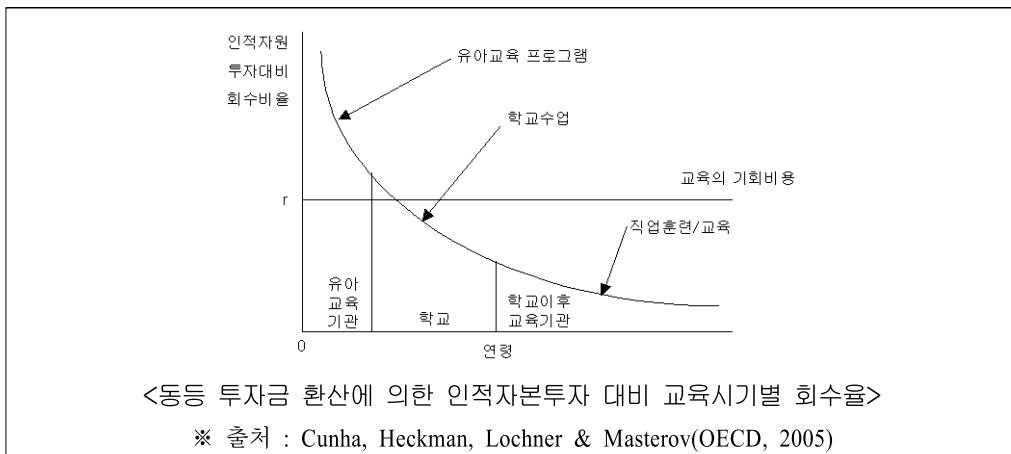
인적자원
투자대비
회수비율

유아교육 프로그램

학교수업

교육의 기회비용

r

직업훈련/교육

유아
교육
기관

학교

학교이후
교육기관

0

연령

<동등 투자금 환산에 의한 인적자본투자 대비 교육시기별 회수율>

※ 출처 : Cunha, Heckman, Lochner & Masterov(OECD, 2005)